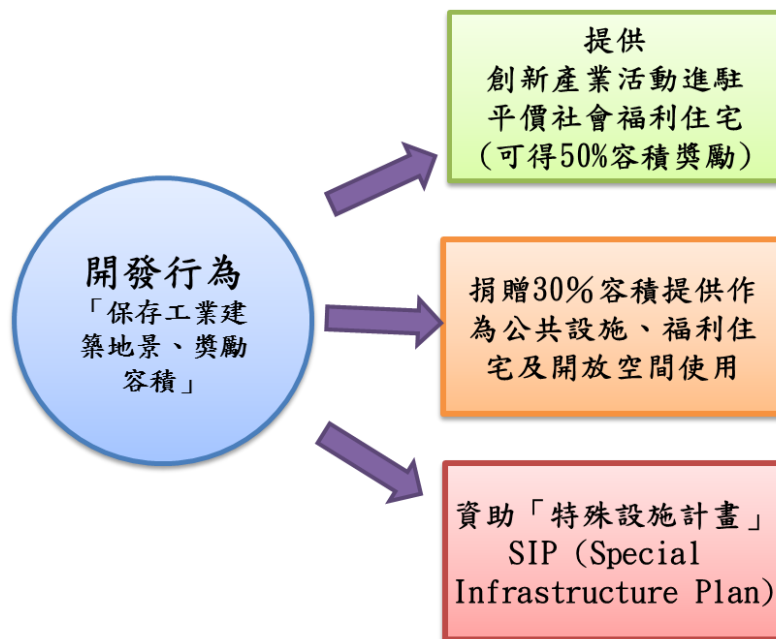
開發行為
「保存工業建築地景、獎勵容積」

提供
創新產業活動進駐
平價社會福利住宅
(可得50%容積獎勵)

捐贈30%容積提供作為公共設施、福利住宅及開放空間使用

資助「特殊設施計畫」
SIP (Special Infrastructure Plan)